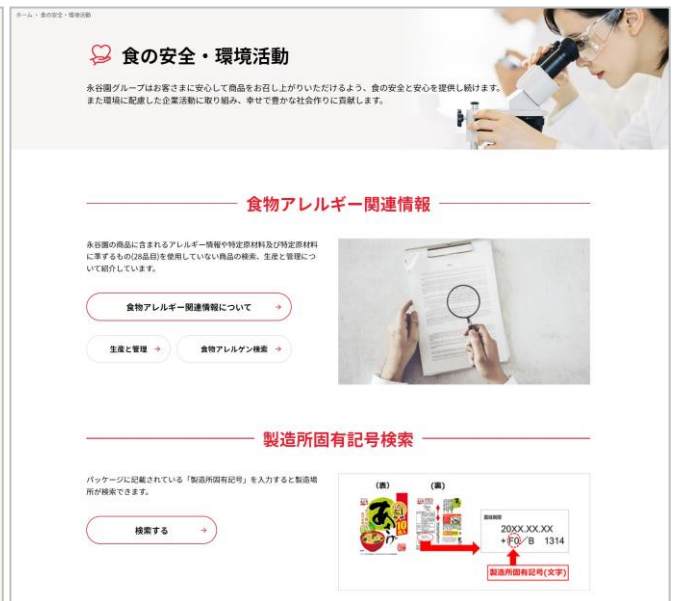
ホーム › 食の安全・環境活動

食の安全・環境活動

永谷園グループはお客さまに安心して商品をお召し上がりいただけるよう、食の安全と安心を提供し続けます。
また環境に配慮した企業活動に取り組み、幸せで豊かな社会作りに貢献します。

食物アレルギー関連情報

永谷園の商品に含まれるアレルギー情報や特定原材料及び特定原材料に準ずるもの(28品目)を使用していない商品の検索、生産と管理について紹介しています。

食物アレルギー関連情報について →

生産と管理 →

食物アレルゲン検索 →

製造所固有記号検索

パッケージに記載されている「製造所固有記号」を入力すると製造場所が検索できます。

検索する →

(表)

(裏)

あさげ

10

賞味期限

20XX.XX.XX

+F0/B 1314

製造所固有記号(文字)